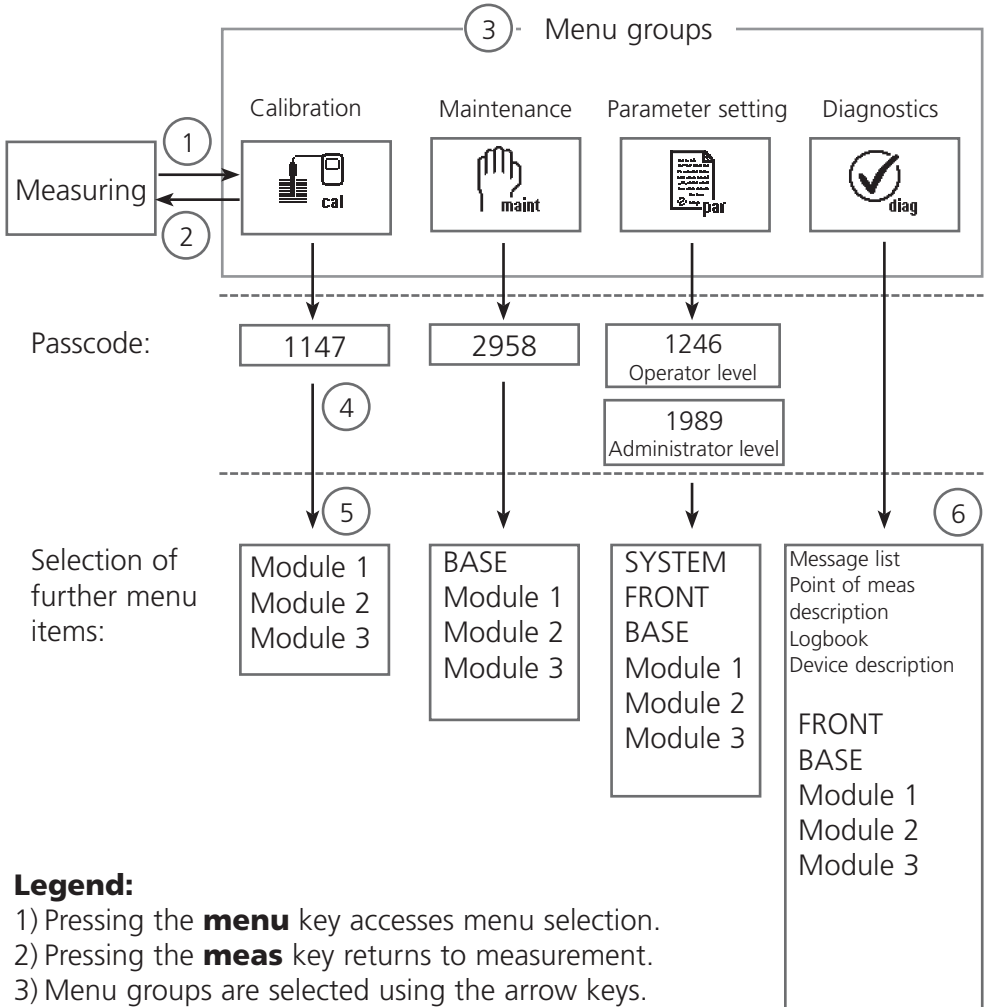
3 Menu groups

Calibration

Maintenance

Parameter setting

Diagnostics

1

Measuring

2

cal

maint

par

diag

Passcode:

1147

2958

1246
Operator level

1989
Administrator level

4

5

6

Selection of further menu items:

Module 1
Module 2
Module 3

BASE
Module 1
Module 2
Module 3

SYSTEM
FRONT
BASE
Module 1
Module 2
Module 3

Message list
Point of meas description
Logbook
Device description

FRONT
BASE
Module 1
Module 2
Module 3

**Legend:**
1) Pressing the **menu** key accesses menu selection.
2) Pressing the **meas** key returns to measurement.
3) Menu groups are selected using the arrow keys.